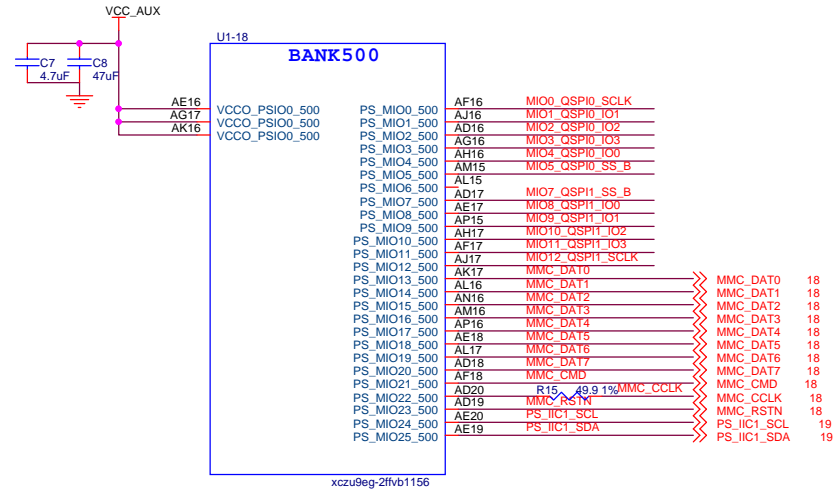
VCC_AUX

C7 4.7uF
C8 47uF

U1-18
BANK500

AE16 VCCO_PSIO0_500
AG17 VCCO_PSIO0_500
AK16 VCCO_PSIO0_500

PS_MIO0_500 AF16 MIO0_QSPI0_SCLK
PS_MIO1_500 AJ16 MIO1_QSPI0_IO1
PS_MIO2_500 AD16 MIO2_QSPI0_IO2
PS_MIO3_500 AG16 MIO3_QSPI0_IO3
PS_MIO4_500 AH16 MIO4_QSPI0_IO0
PS_MIO5_500 AM15 MIO5_QSPI0_SS_B
PS_MIO6_500 AL15
PS_MIO7_500 AD17 MIO7_QSPI1_SS_B
PS_MIO8_500 AE17 MIO8_QSPI1_IO0
PS_MIO9_500 AP15 MIO9_QSPI1_IO1
PS_MIO10_500 AH17 MIO10_QSPI1_IO2
PS_MIO11_500 AF17 MIO11_QSPI1_IO3
PS_MIO12_500 AJ17 MIO12_QSPI1_SCLK
PS_MIO13_500 AK17 MMC_DAT0 MMC_DAT0 18
PS_MIO14_500 AL16 MMC_DAT1 MMC_DAT1 18
PS_MIO15_500 AN16 MMC_DAT2 MMC_DAT2 18
PS_MIO16_500 AM16 MMC_DAT3 MMC_DAT3 18
PS_MIO17_500 AP16 MMC_DAT4 MMC_DAT4 18
PS_MIO18_500 AE18 MMC_DAT5 MMC_DAT5 18
PS_MIO19_500 AL17 MMC_DAT6 MMC_DAT6 18
PS_MIO20_500 AD18 MMC_DAT7 MMC_DAT7 18
PS_MIO21_500 AF18 MMC_CMD MMC_CMD 18
PS_MIO22_500 AD20 R15 49.9 1% MMC_CCLK MMC_CCLK 18
PS_MIO23_500 AD19 MMC_RSTN MMC_RSTN 18
PS_MIO24_500 AE20 PS_IIC1_SCL PS_IIC1_SCL 19
PS_MIO25_500 AE19 PS_IIC1_SDA PS_IIC1_SDA 19

xczu9eg-2ffvb1156